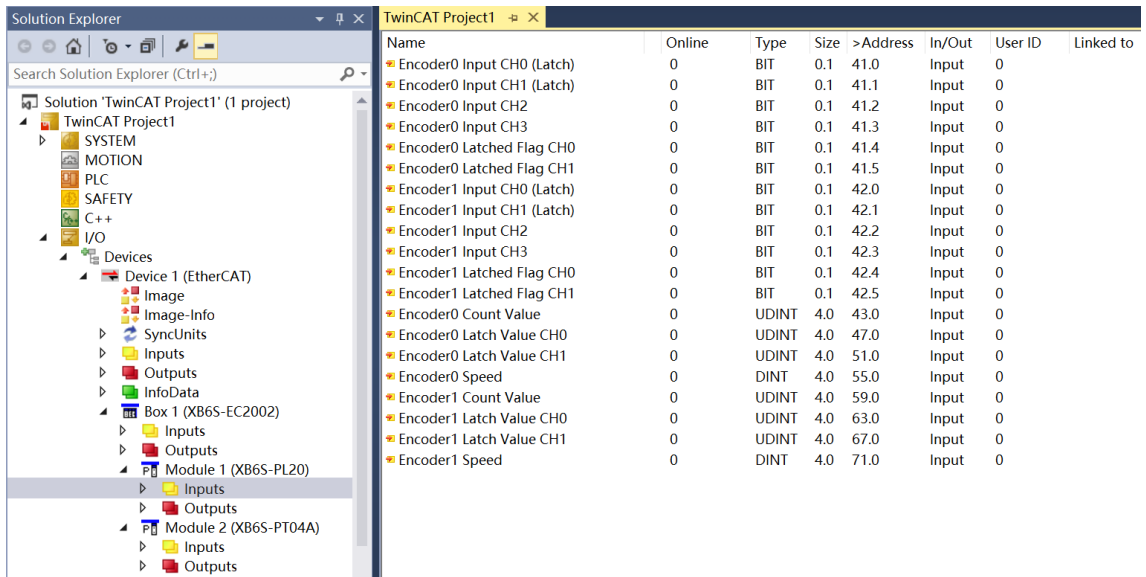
Solution Explorer

Search Solution Explorer (Ctrl+;)

Solution 'TwinCAT Project1' (1 project)
TwinCAT Project1
SYSTEM
MOTION
PLC
SAFETY
C++
I/O
Devices
Device 1 (EtherCAT)
Image
Image-Info
SyncUnits
Inputs
Outputs
InfoData
Box 1 (XB6S-EC2002)
Inputs
Outputs
Module 1 (XB6S-PL20)
Inputs
Outputs
Module 2 (XB6S-PT04A)
Inputs
Outputs

TwinCAT Project1

| Name | Online | Type | Size | >Address | In/Out | User ID | Linked to |
|---|---|---|---|---|---|---|---|
| Encoder0 Input CH0 (Latch) | 0 | BIT | 0.1 | 41.0 | Input | 0 | |
| Encoder0 Input CH1 (Latch) | 0 | BIT | 0.1 | 41.1 | Input | 0 | |
| Encoder0 Input CH2 | 0 | BIT | 0.1 | 41.2 | Input | 0 | |
| Encoder0 Input CH3 | 0 | BIT | 0.1 | 41.3 | Input | 0 | |
| Encoder0 Latched Flag CH0 | 0 | BIT | 0.1 | 41.4 | Input | 0 | |
| Encoder0 Latched Flag CH1 | 0 | BIT | 0.1 | 41.5 | Input | 0 | |
| Encoder1 Input CH0 (Latch) | 0 | BIT | 0.1 | 42.0 | Input | 0 | |
| Encoder1 Input CH1 (Latch) | 0 | BIT | 0.1 | 42.1 | Input | 0 | |
| Encoder1 Input CH2 | 0 | BIT | 0.1 | 42.2 | Input | 0 | |
| Encoder1 Input CH3 | 0 | BIT | 0.1 | 42.3 | Input | 0 | |
| Encoder1 Latched Flag CH0 | 0 | BIT | 0.1 | 42.4 | Input | 0 | |
| Encoder1 Latched Flag CH1 | 0 | BIT | 0.1 | 42.5 | Input | 0 | |
| Encoder0 Count Value | 0 | UDINT | 4.0 | 43.0 | Input | 0 | |
| Encoder0 Latch Value CH0 | 0 | UDINT | 4.0 | 47.0 | Input | 0 | |
| Encoder0 Latch Value CH1 | 0 | UDINT | 4.0 | 51.0 | Input | 0 | |
| Encoder0 Speed | 0 | DINT | 4.0 | 55.0 | Input | 0 | |
| Encoder1 Count Value | 0 | UDINT | 4.0 | 59.0 | Input | 0 | |
| Encoder1 Latch Value CH0 | 0 | UDINT | 4.0 | 63.0 | Input | 0 | |
| Encoder1 Latch Value CH1 | 0 | UDINT | 4.0 | 67.0 | Input | 0 | |
| Encoder1 Speed | 0 | DINT | 4.0 | 71.0 | Input | 0 | |